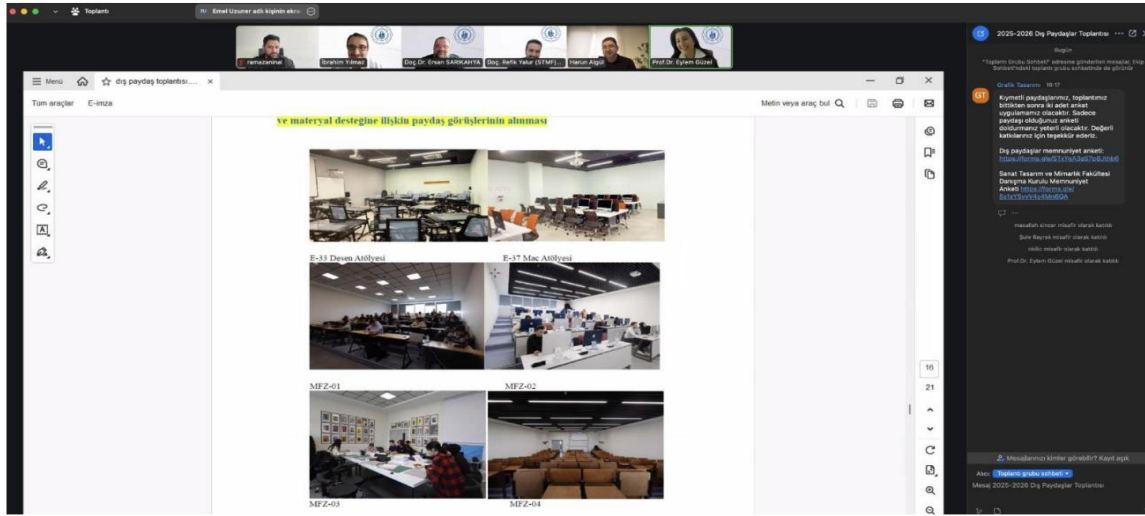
Toplantı

Emel Uzuner adlı kişinin ekra

ramazaninal

İbrahim Yılmaz

Doç.Dr. Ercan SARKAHYA

Doç. Refik Yalur (STMF)

Harun Algül

Prof.Dr. Eylem Güzel

Menü

dış paydaş toplantısı....

Tüm araçlar E-imza

Metin veya araç bul

ve materyal desteğine ilişkin paydaş görüşlerinin alınması

E-33 Desen Atölyesi

E-37 Mac Atölyesi

MFZ-01

MFZ-02

MFZ-03

MFZ-04

16

21

2025-2026 Dış Paydaşlar Toplantısı

Bugün

"Toplantı Grubu Sohbeti" adresine gönderilen mesajlar, Ekip Sohbeti'ndeki toplantı grubu sohbetinde de görünür

Grafik Tasarım 10:17

Kıymetli paydaşlarımız, toplantımız bittikten sonra iki adet anket uygulamamız olacaktır. Sadece paydaşı olduğunuz anketi doldurmanız yeterli olacaktır. Değerli katılımınız için teşekkür ederiz.

Dış paydaşlar memnuniyet anketi: https://forms.gle/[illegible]

Sanat Tasarım ve Mimarlık Fakültesi Danışma Kurulu Memnuniyet Anketi https://forms.gle/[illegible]

masallah sincar misafir olarak katıldı

Şule Bayrak misafir olarak katıldı

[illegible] misafir olarak katıldı

Prof.Dr. Eylem Güzel misafir olarak katıldı

Mesajlarınızı kimler görebilir? Kayıt açık

Alıcı: Toplantı grubu sohbeti

Mesaj 2025-2026 Dış Paydaşlar Toplantısı